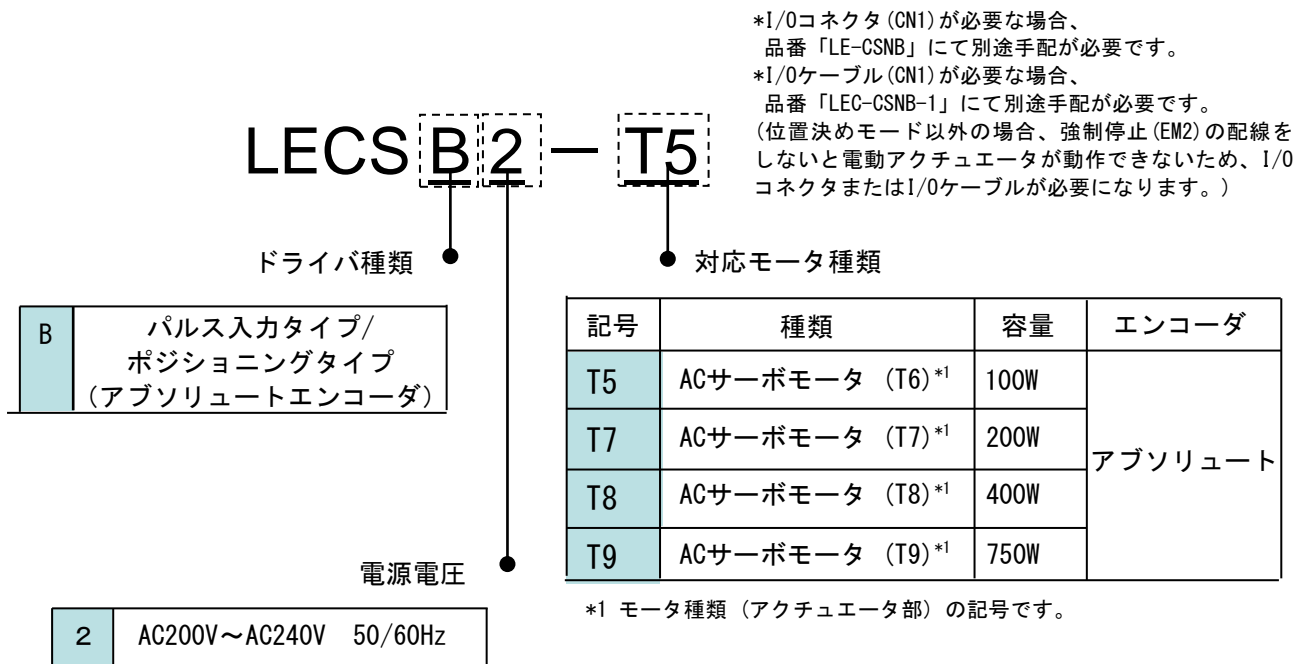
*I/Oコネクタ(CN1)が必要な場合、
品番「LE-CSNB」にて別途手配が必要です。
*I/Oケーブル(CN1)が必要な場合、
品番「LEC-CSNB-1」にて別途手配が必要です。
(位置決めモード以外の場合、強制停止(EM2)の配線をしないと電動アクチュエータが動作できないため、I/OコネクタまたはI/Oケーブルが必要になります。)

LECS B 2 — T5

ドライバ種類

| B | パルス入力タイプ/ポジショニングタイプ（アブソリュートエンコーダ） |
|---|---|

対応モータ種類

| 記号 | 種類 | 容量 | エンコーダ |
|---|---|---|---|
| T5 | ACサーボモータ (T6)*1 | 100W | アブソリュート |
| T7 | ACサーボモータ (T7)*1 | 200W | |
| T8 | ACサーボモータ (T8)*1 | 400W | |
| T9 | ACサーボモータ (T9)*1 | 750W | |

*1 モータ種類（アクチュエータ部）の記号です。

電源電圧

| 2 | AC200V～AC240V 50/60Hz |
|---|---|